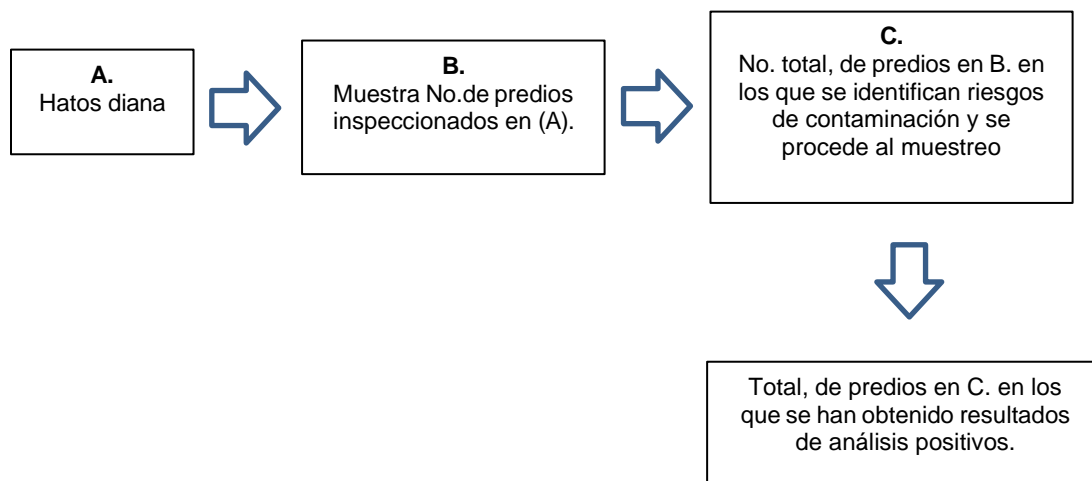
**A.**
Hatos diana

**B.**
Muestra No.de predios inspeccionados en (A).

**C.**
No. total, de predios en B. en los que se identifican riesgos de contaminación y se procede al muestreo

Total, de predios en C. en los que se han obtenido resultados de análisis positivos.